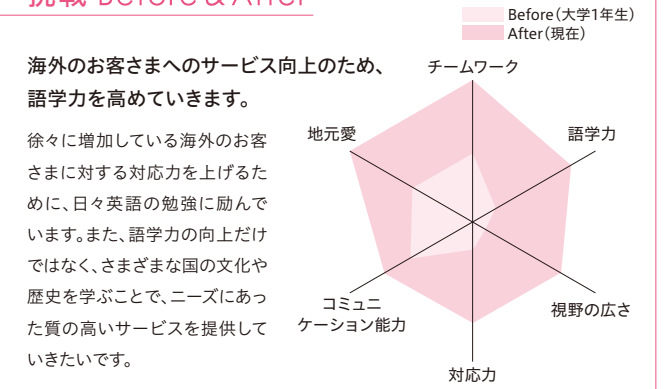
挑戦 Before & After

Before(大学1年生)
After(現在)

海外のお客さまへのサービス向上のため、語学力を高めていきます。

徐々に増加している海外のお客さまに対する対応力を上げるために、日々英語の勉強に励んでいます。また、語学力の向上だけではなく、さまざまな国の文化や歴史を学ぶことで、ニーズにあった質の高いサービスを提供していきたいです。

チームワーク
語学力
視野の広さ
対応力
コミュニケーション能力
地元愛